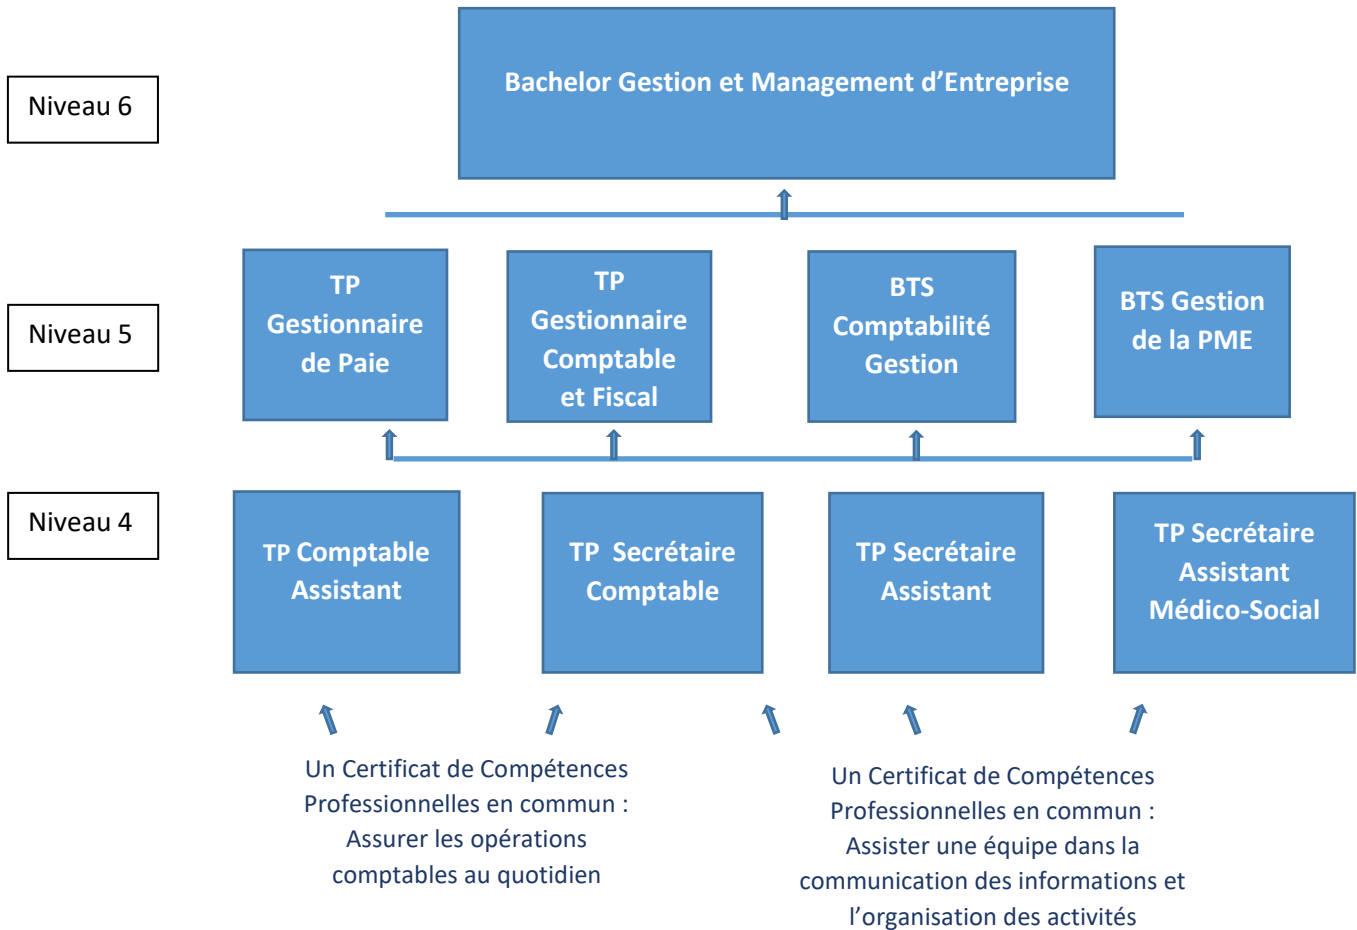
Niveau 6

Bachelor Gestion et Management d'Entreprise

Niveau 5

TP Gestionnaire de Paie

TP Gestionnaire Comptable et Fiscal

BTS Comptabilité Gestion

BTS Gestion de la PME

Niveau 4

TP Comptable Assistant

TP Secrétaire Comptable

TP Secrétaire Assistant

TP Secrétaire Assistant Médico-Social

Un Certificat de Compétences Professionnelles en commun : Assurer les opérations comptables au quotidien

Un Certificat de Compétences Professionnelles en commun : Assister une équipe dans la communication des informations et l'organisation des activités